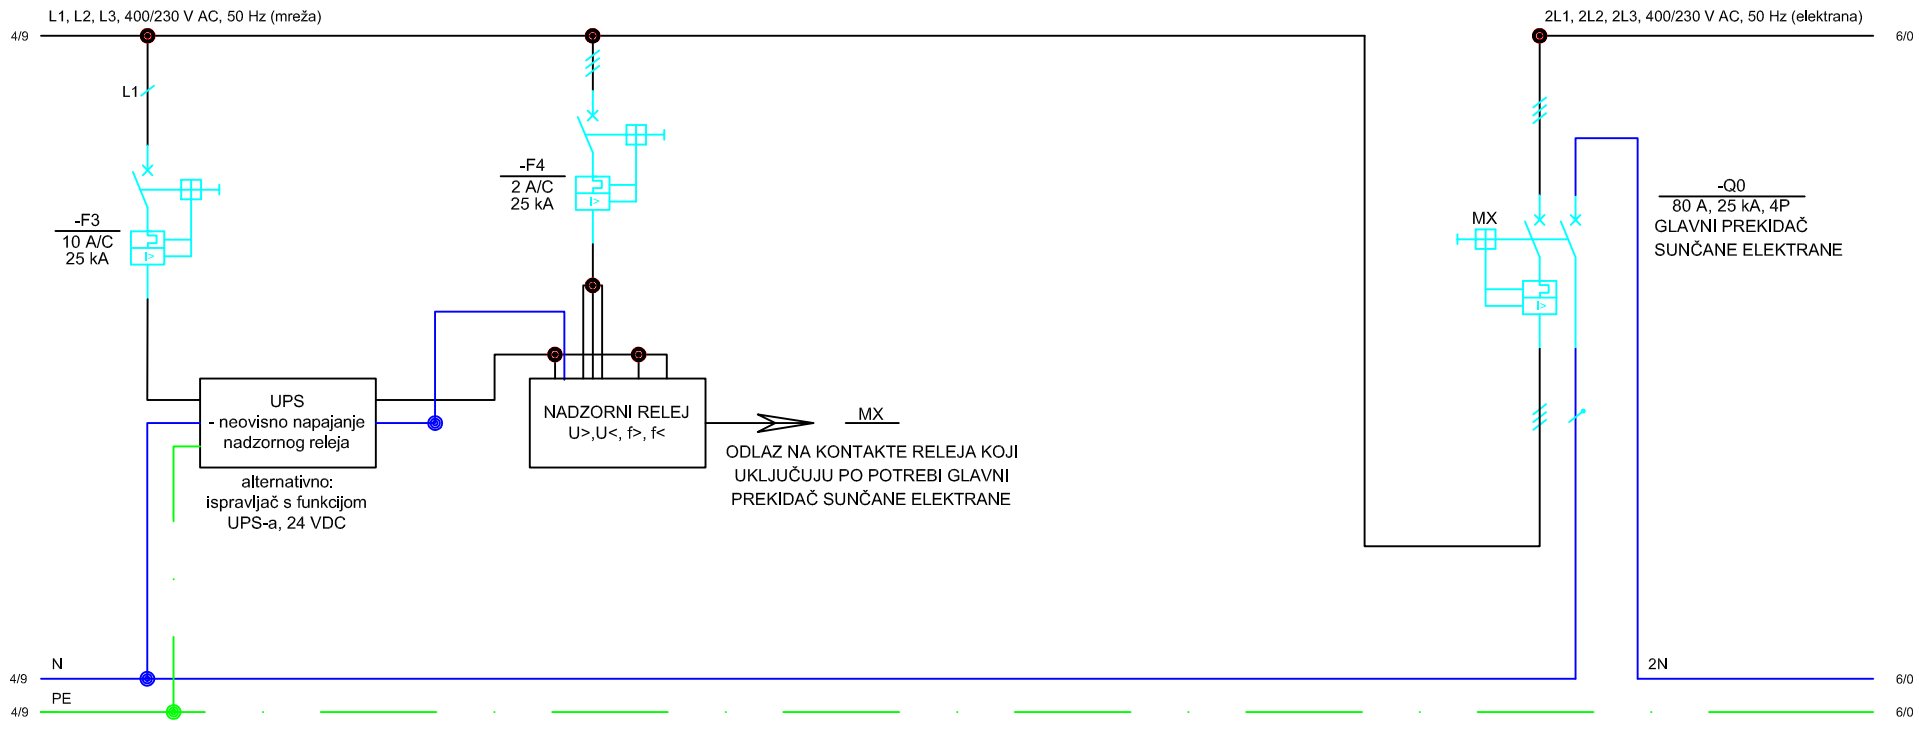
L1, L2, L3, 400/230 V AC, 50 Hz (mreža)

2L1, 2L2, 2L3, 400/230 V AC, 50 Hz (elektrana)

4/9

6/0

L1

-F3
10 A/C
25 kA

-F4
2 A/C
25 kA

MX

-Q0
80 A, 25 kA, 4P
GLAVNI PREKIDAČ
SUNČANE ELEKTRANE

UPS
- neovisno napajanje
nadzornog releja

alternativno:
ispravljač s funkcijom
UPS-a, 24 VDC

NADZORNI RELEJ
U>,U<, f>, f<

MX

ODLAZ NA KONTAKTE RELEJA KOJI
UKLJUČUJU PO POTREBI GLAVNI
PREKIDAČ SUNČANE ELEKTRANE

N

2N

PE

4/9

6/0

4/9

6/0